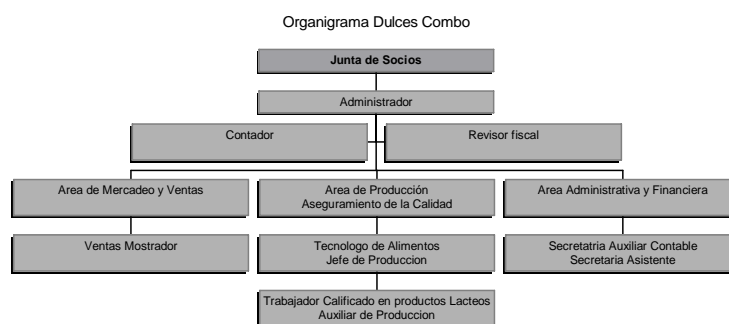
Organigrama Dulces Combo

Junta de Socios

Administrador

Contador

Revisor fiscal

Area de Mercadeo y Ventas

Area de Producción
Aseguramiento de la Calidad

Area Administrativa y Financiera

Ventas Mostrador

Tecnologo de Alimentos
Jefe de Produccion

Secretaria Auxiliar Contable
Secretaria Asistente

Trabajador Calificado en productos Lacteos
Auxiliar de Produccion